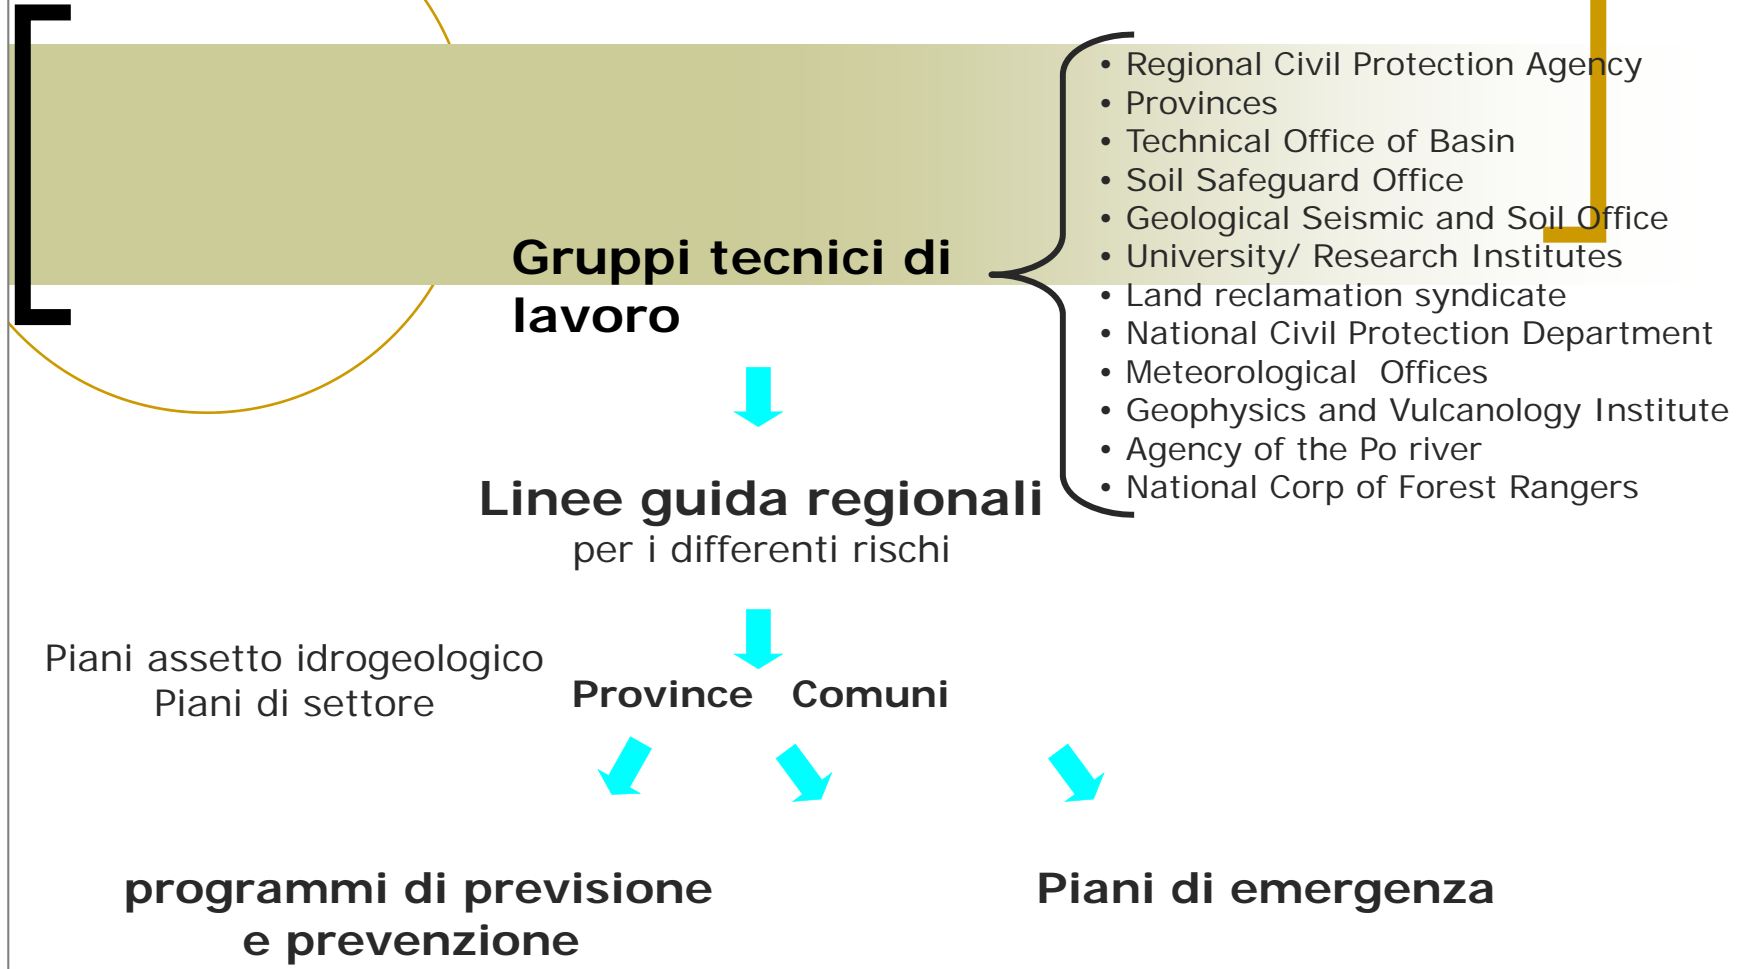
Gruppi tecnici di lavoro

• Regional Civil Protection Agency
• Provinces
• Technical Office of Basin
• Soil Safeguard Office
• Geological Seismic and Soil Office
• University/ Research Institutes
• Land reclamation syndicate
• National Civil Protection Department
• Meteorological Offices
• Geophysics and Vulcanology Institute
• Agency of the Po river
• National Corp of Forest Rangers

Linee guida regionali
per i differenti rischi

Piani assetto idrogeologico
Piani di settore

Province Comuni

programmi di previsione e prevenzione

Piani di emergenza